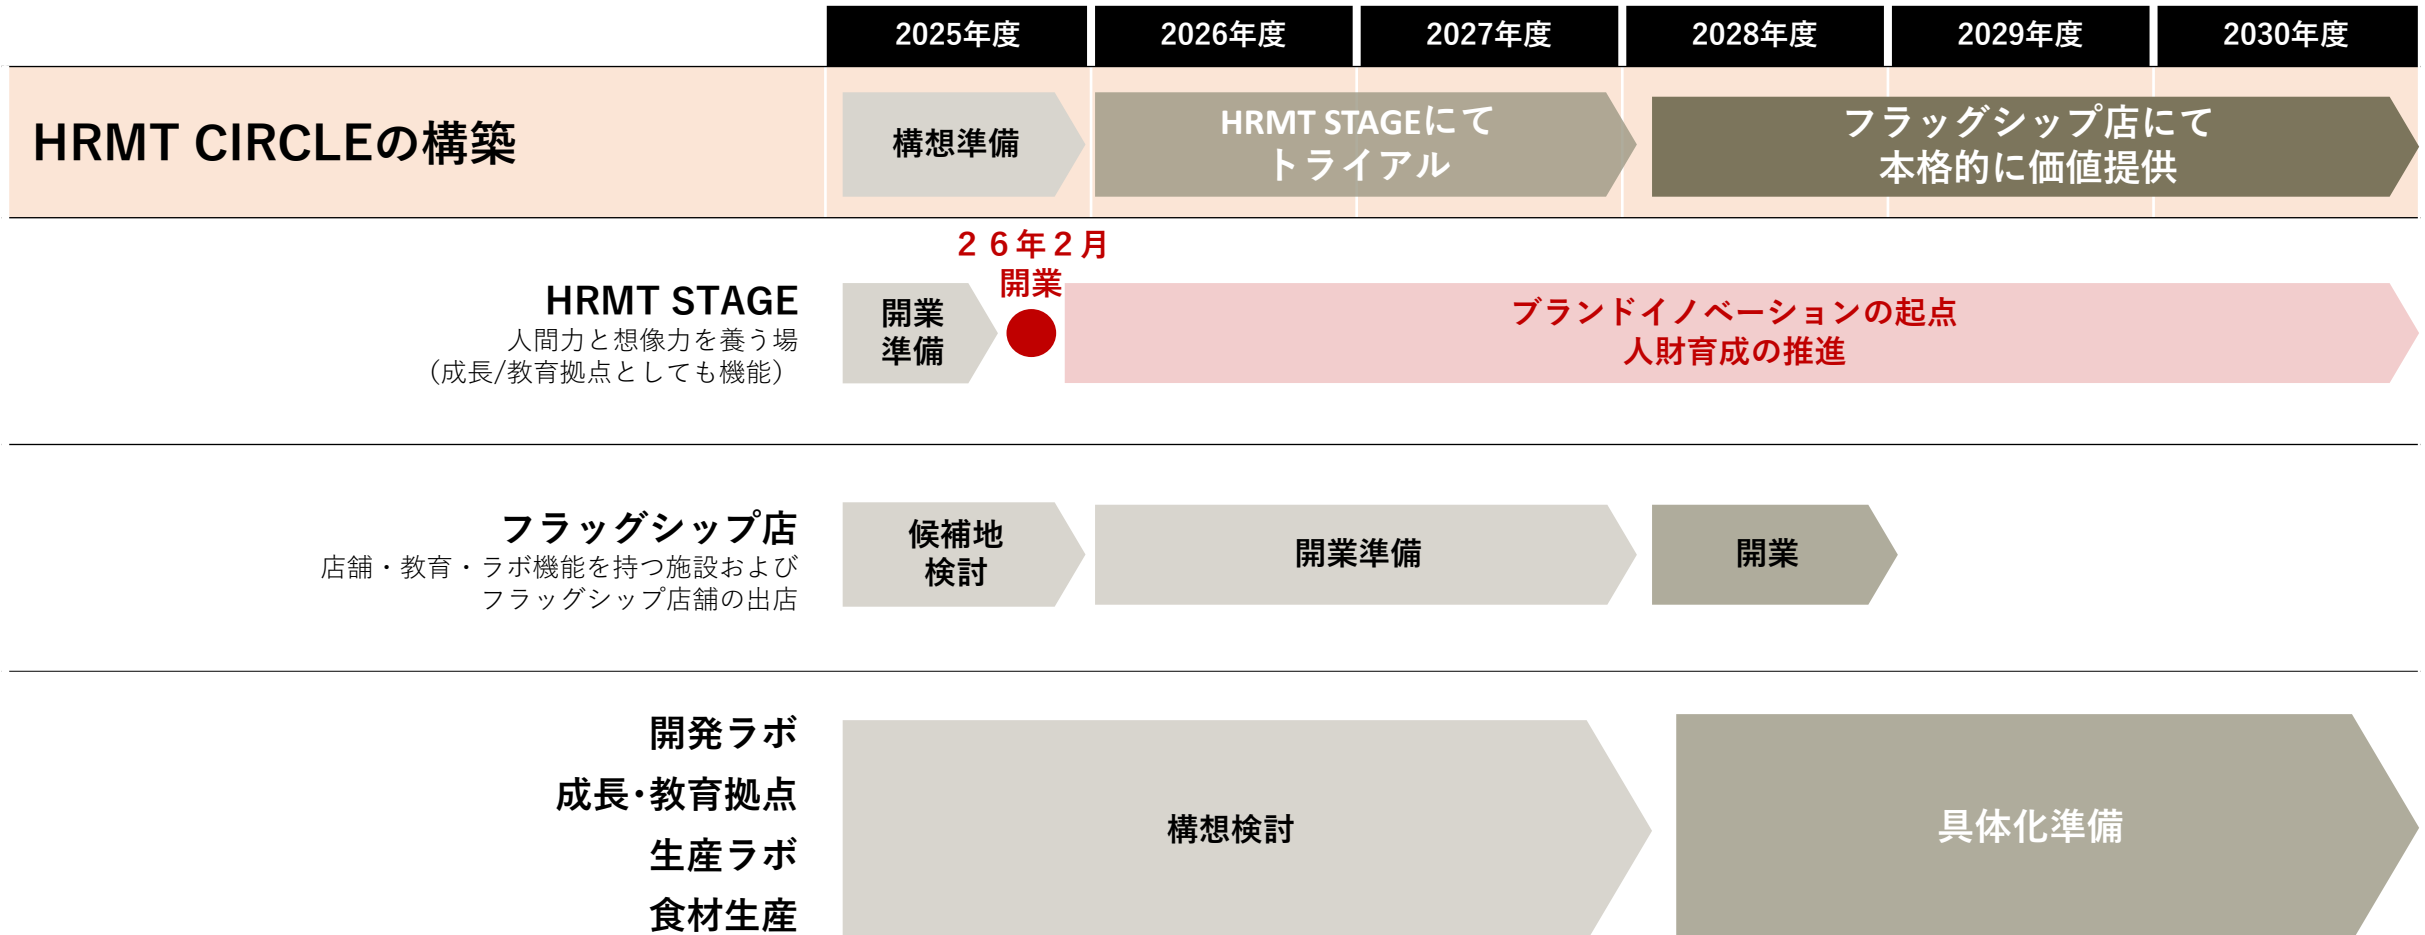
| | 2025年度 | 2026年度 | 2027年度 | 2028年度 | 2029年度 | 2030年度 |
|---|---|---|---|---|---|---|

HRMT CIRCLEの構築

構想準備

HRMT STAGEにて
トライアル

フラッグシップ店にて
本格的に価値提供

HRMT STAGE
人間力と想像力を養う場
（成長/教育拠点としても機能）

開業
準備

２６年２月
開業

ブランドイノベーションの起点
人財育成の推進

フラッグシップ店
店舗・教育・ラボ機能を持つ施設および
フラッグシップ店舗の出店

候補地
検討

開業準備

開業

開発ラボ
成長･教育拠点
生産ラボ
食材生産

構想検討

具体化準備